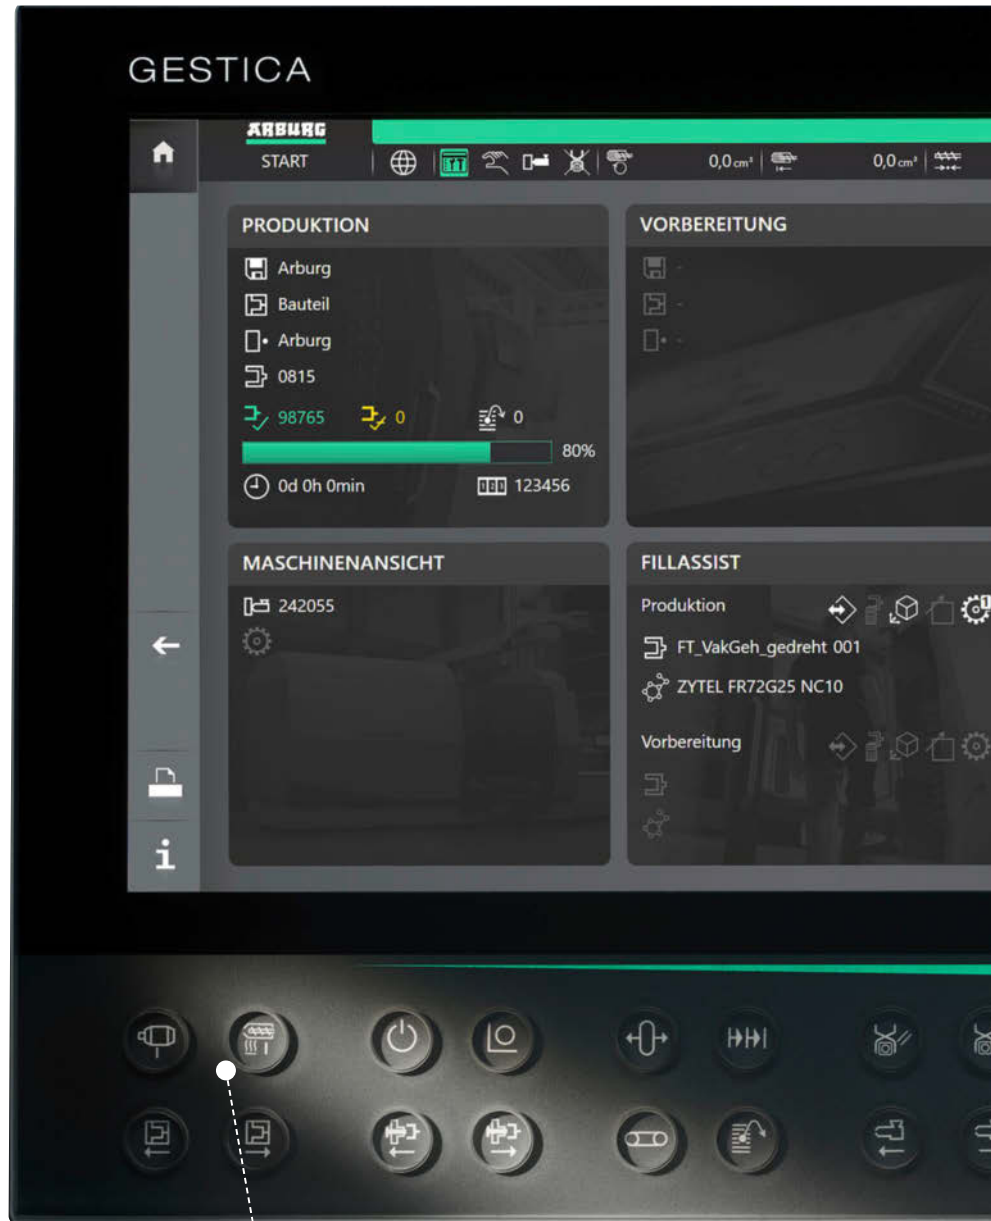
GESTICA

ARBURG
START

0,0 cm³ 0,0 cm³

PRODUKTION
Arburg
Bauteil
Arburg
0815
98765 0 0
80%
0d 0h 0min 123456

VORBEREITUNG
-
-
-

MASCHINENANSICHT
242055

FILLASSIST
Produktion
FT_VakGeh_gedreht 001
ZYTEL FR72G25 NC10
Vorbereitung